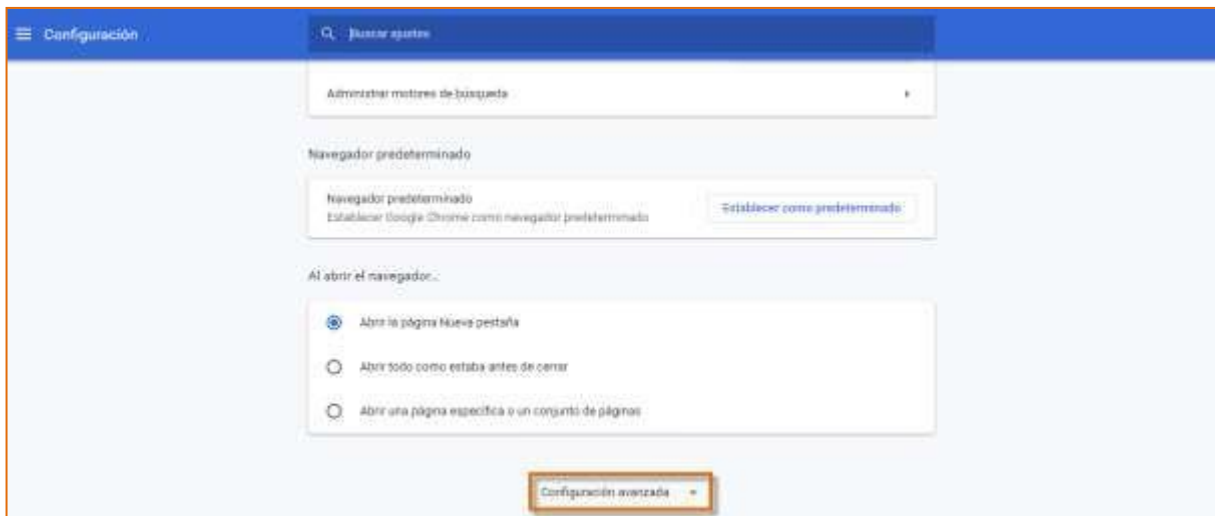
Configuración

Buscar ajustes

Administrar motores de búsqueda

Navegador predeterminado

Navegador predeterminado
Establecer Google Chrome como navegador predeterminado

Establecer como predeterminado

Al abrir el navegador...

Abrir la página Nueva pestaña

Abrir todo como estaba antes de cerrar

Abrir una página específica o un conjunto de páginas

Configuración avanzada